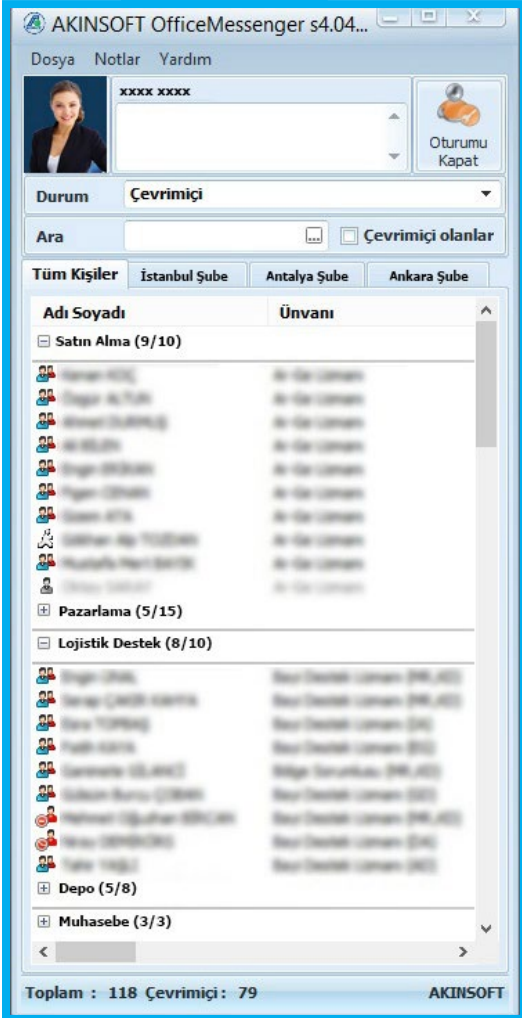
AKINSOFT OfficeMessenger s4.04...

Dosya Notlar Yardım

xxxx xxxx

Oturumu Kapat

Durum Çevrimiçi

Ara ... Çevrimiçi olanlar

Tüm Kişiler İstanbul Şube Antalya Şube Ankara Şube

| Adı Soyadı | Ünvanı |
|---|---|
| Satın Alma (9/10) | |
| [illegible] | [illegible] |
| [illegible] | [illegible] |
| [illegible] | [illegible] |
| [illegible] | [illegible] |
| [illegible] | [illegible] |
| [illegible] | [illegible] |
| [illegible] | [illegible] |
| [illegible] | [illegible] |
| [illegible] | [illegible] |
| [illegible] | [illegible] |
| Pazarlama (5/15) | |
| Lojistik Destek (8/10) | |
| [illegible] | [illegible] |
| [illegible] | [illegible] |
| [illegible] | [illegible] |
| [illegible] | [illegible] |
| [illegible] | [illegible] |
| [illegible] | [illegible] |
| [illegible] | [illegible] |
| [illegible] | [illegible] |
| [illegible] | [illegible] |
| Depo (5/8) | |
| Muhasebe (3/3) | |

Toplam : 118 Çevrimiçi: 79 AKINSOFT